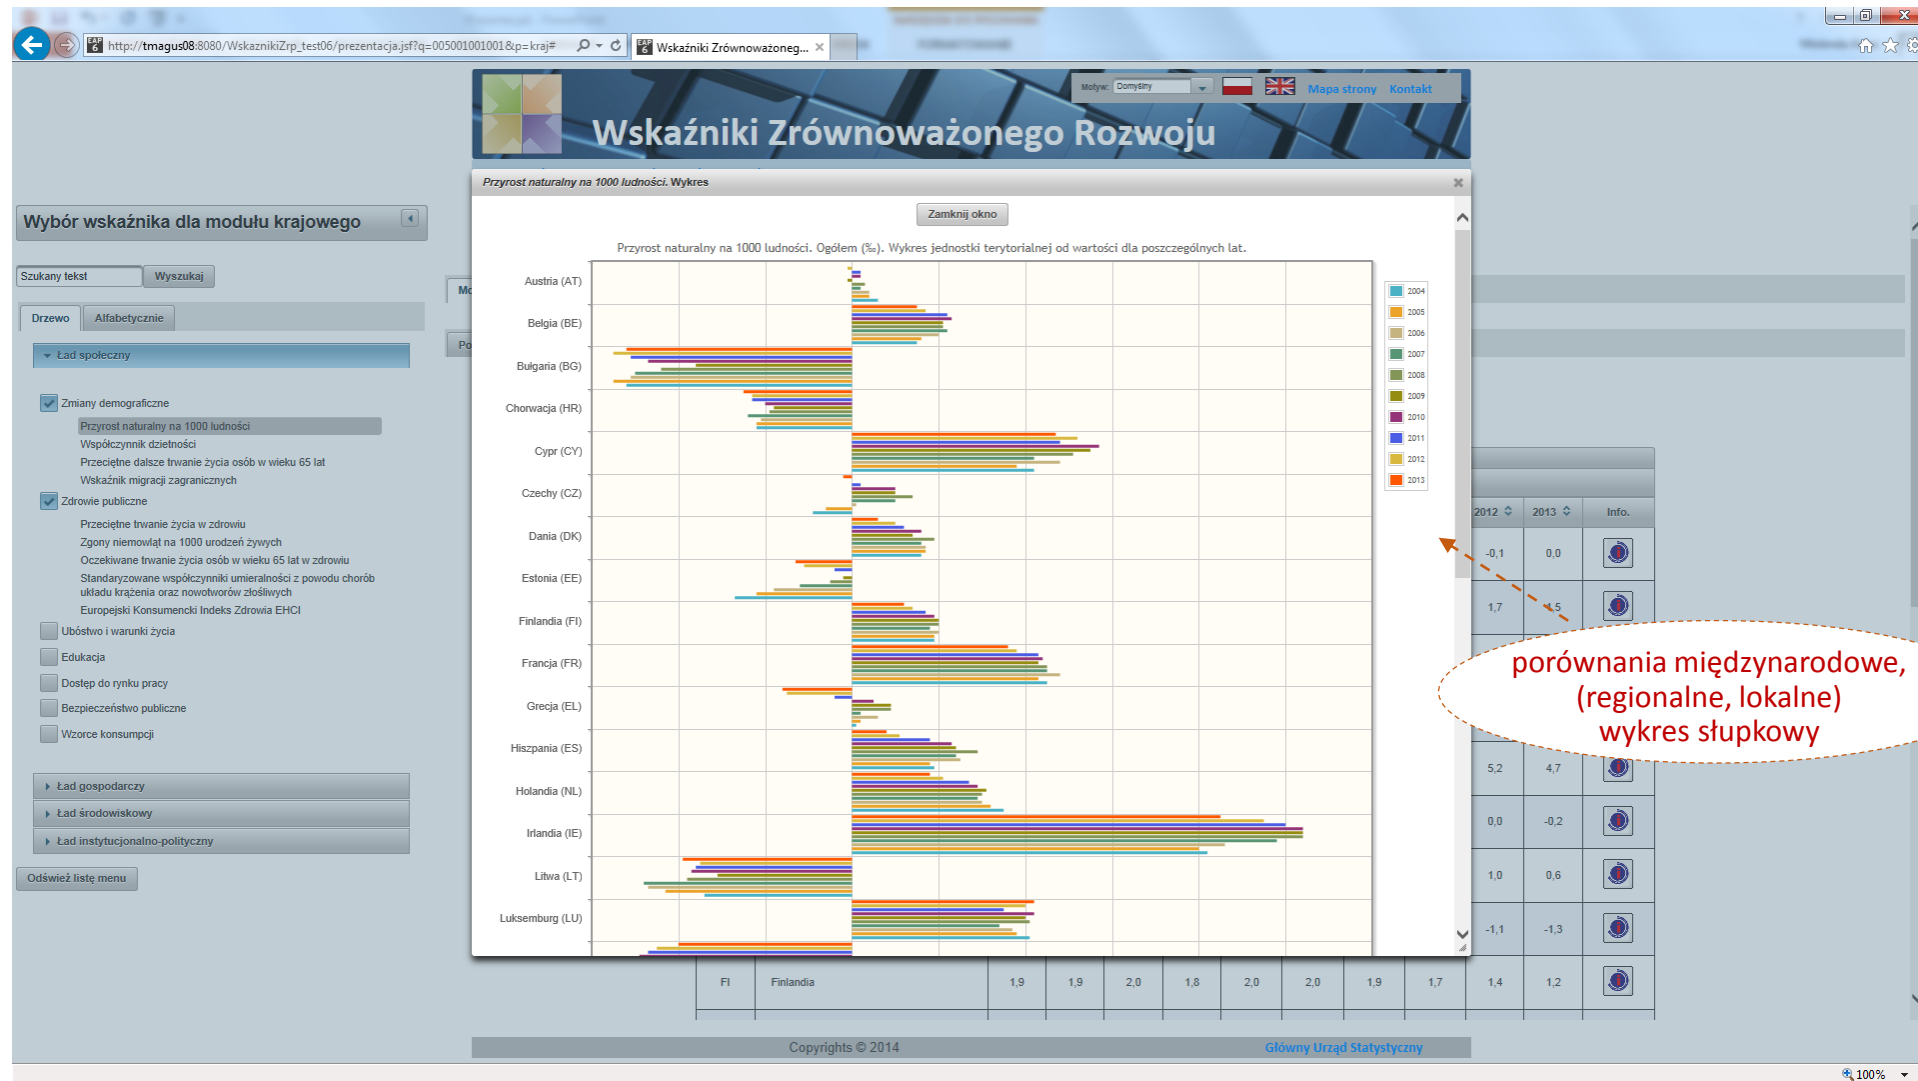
http://tmagus08:8080/WskaznikiZrp_test06/prezentacja.jsf?q=005001001001&p=kraj#

Wskaźniki Zrównoważoneg...

Motyw: Domyślny

Mapa strony Kontakt

Wskaźniki Zrównoważonego Rozwoju

Wybór wskaźnika dla modułu krajowego

Szukany tekst Wyszukaj

Drzewo Alfabetycznie

Ład społeczny

Zmiany demograficzne

Przyrost naturalny na 1000 ludności

Współczynnik dzietności

Przeciętne dalsze trwanie życia osób w wieku 65 lat

Wskaźnik migracji zagranicznych

Zdrowie publiczne

Przeciętne trwanie życia w zdrowiu

Zgony niemowląt na 1000 urodzeń żywych

Oczekiwane trwanie życia osób w wieku 65 lat w zdrowiu

Standaryzowane współczynniki umieralności z powodu chorób układu krążenia oraz nowotworów złośliwych

Europejski Konsumencki Indeks Zdrowia EHCI

Ubóstwo i warunki życia

Edukacja

Dostęp do rynku pracy

Bezpieczeństwo publiczne

Wzorce konsumpcji

Ład gospodarczy

Ład środowiskowy

Ład instytucjonalno-polityczny

Odśwież listę menu

Przyrost naturalny na 1000 ludności. Wykres

Zamknij okno

Przyrost naturalny na 1000 ludności. Ogółem (‰). Wykres jednostki terytorialnej od wartości dla poszczególnych lat.

Austria (AT)
Belgia (BE)
Bułgaria (BG)
Chorwacja (HR)
Cypr (CY)
Czechy (CZ)
Dania (DK)
Estonia (EE)
Finlandia (FI)
Francja (FR)
Grecja (EL)
Hiszpania (ES)
Holandia (NL)
Irlandia (IE)
Litwa (LT)
Luksemburg (LU)

2004
2005
2006
2007
2008
2009
2010
2011
2012
2013

| 2012 | 2013 | Info. |
|---|---|---|
| -0,1 | 0,0 | |
| 1,7 | 1,5 | |
| 5,2 | 4,7 | |
| 0,0 | -0,2 | |
| 1,0 | 0,6 | |
| -1,1 | -1,3 | |

| FI | Finlandia | 1,9 | 1,9 | 2,0 | 1,8 | 2,0 | 2,0 | 1,9 | 1,7 | 1,4 | 1,2 | |
|---|---|---|---|---|---|---|---|---|---|---|---|---|

porównania międzynarodowe, (regionalne, lokalne) wykres słupkowy

Copyrights © 2014

Główny Urząd Statystyczny

100%